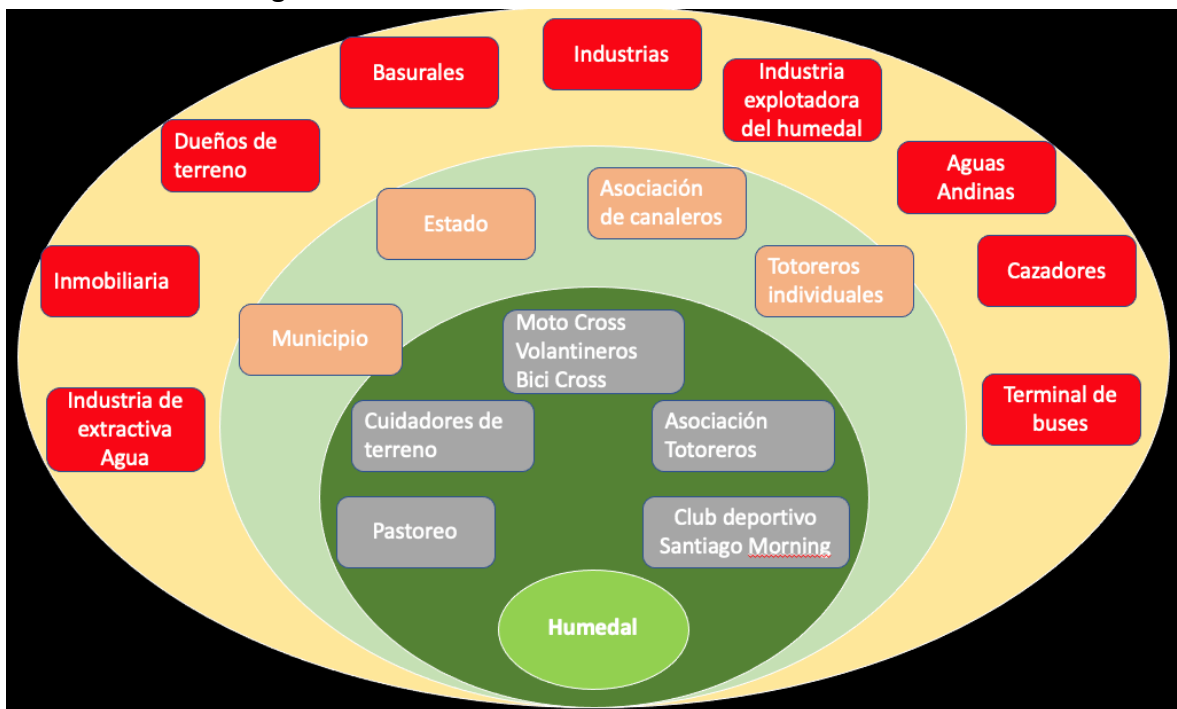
Basurales

Industrias

Industria explotadora del humedal

Dueños de terreno

Aguas Andinas

Estado

Asociación de canaleros

Inmobiliaria

Totoreros individuales

Cazadores

Municipio

Moto Cross Volantineros Bici Cross

Industria de extractiva Agua

Cuidadores de terreno

Asociación Totoreros

Terminal de buses

Pastoreo

Club deportivo Santiago Morning

Humedal